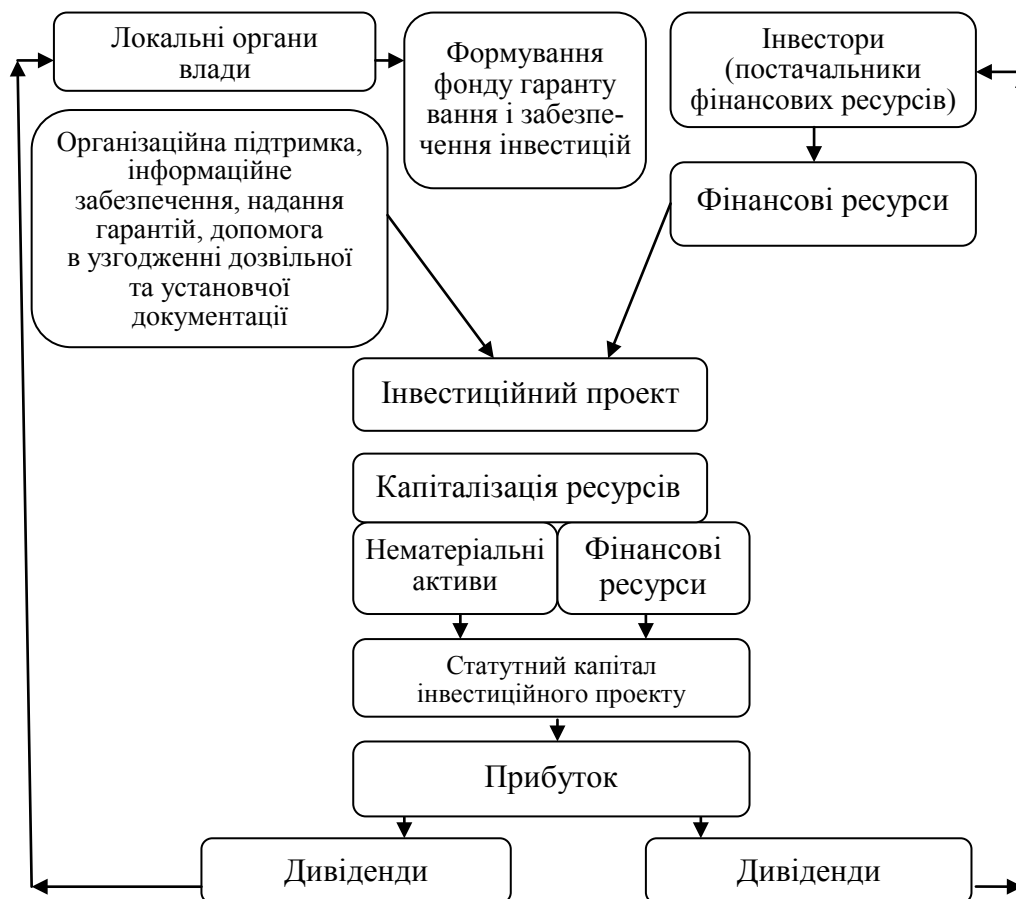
Локальні органи влади

Формування фонду гаранту вання і забезпечення інвестицій

Інвестори (постачальники фінансових ресурсів)

Організаційна підтримка, інформаційне забезпечення, надання гарантій, допомога в узгодженні дозвільної та установчої документації

Фінансові ресурси

Інвестиційний проект

Капіталізація ресурсів

Нематеріальні активи

Фінансові ресурси

Статутний капітал інвестиційного проекту

Прибуток

Дивіденди

Дивіденди